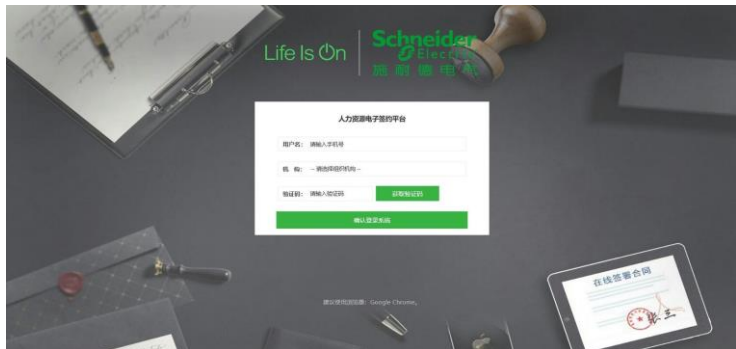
Life Is On | Schneider Electric
施耐德电气

人力资源电子签约平台

用户名： 请输入手机号

机 构： --请选择签约机构--

验证码： 请输入验证码 获取验证码

确认登录系统

建议使用浏览器：Google Chrome。

在线签署合同